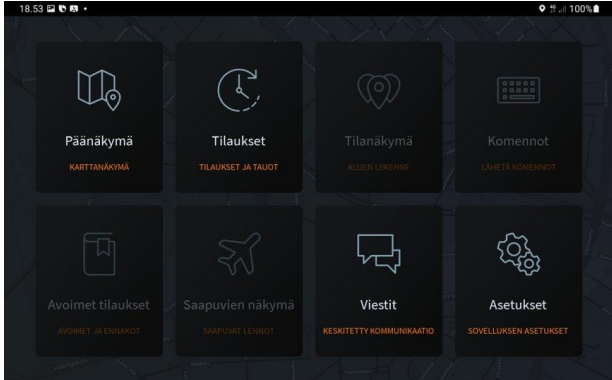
18.53

100%

Päänäkymä
KARTTANÄKYMÄ

Tilaukset
TILAUKSET JA TAUOT

Tilanäkymä
ALUEN LIIKENNE

Komennot
LÄHETÄ KOMENNOT

Avoimet tilaukset
AVOIMET JA ENNAKOT

Saapuvien näkymä
SAAPUVAT LENNOT

Viestit
KESKITETTY KOMMUNIKAATIO

Asetukset
SOVELLUKSEN ASETUKSET